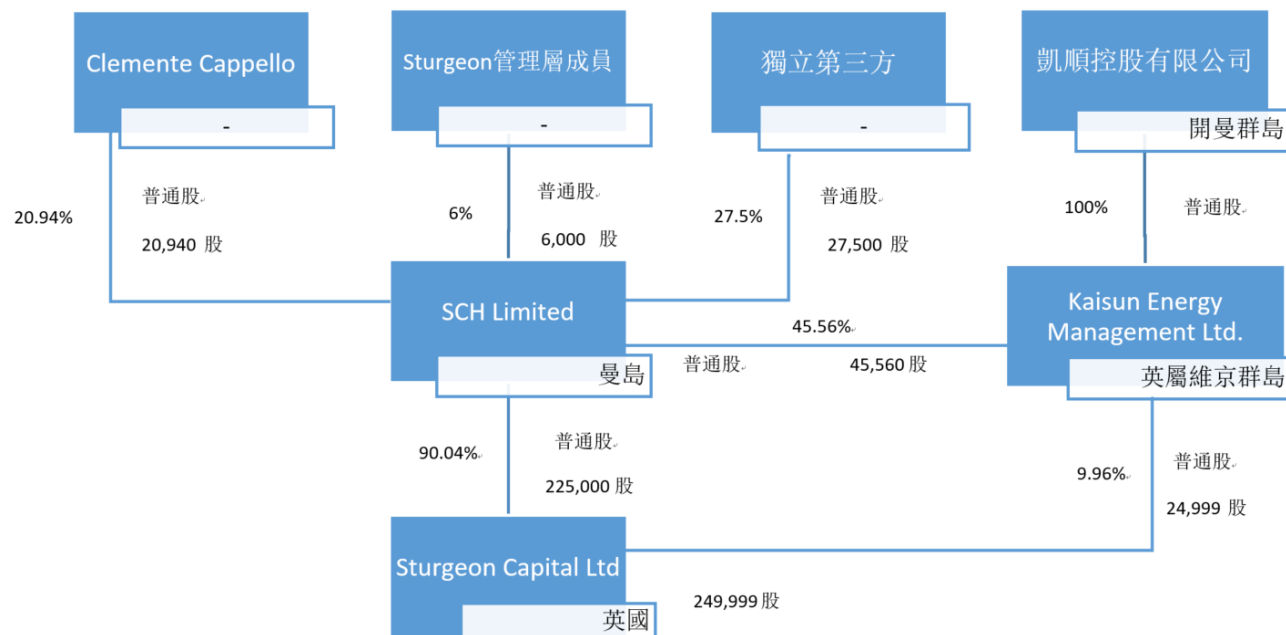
Clemente Cappello
-

Sturgeon管理層成員
-

獨立第三方
-

凱順控股有限公司
開曼群島

20.94%
普通股
20,940 股

6%
普通股
6,000 股

27.5%
普通股
27,500 股

100%
普通股

SCH Limited
曼島

45.56%
普通股
45,560 股

Kaisun Energy Management Ltd.
英屬維京群島

90.04%
普通股
225,000 股

9.96%
普通股
24,999 股

Sturgeon Capital Ltd
英國

249,999 股